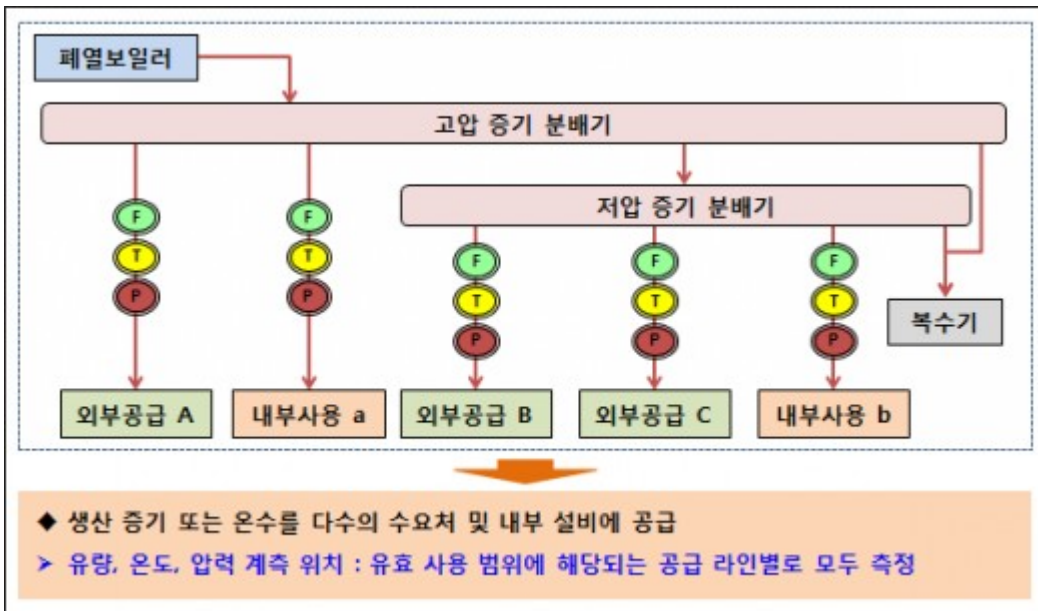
폐열보일러

고압 증기 분배기

저압 증기 분배기

F
T
P

F
T
P

F
T
P

F
T
P

F
T
P

복수기

외부공급 A

내부사용 a

외부공급 B

외부공급 C

내부사용 b

◆ 생산 증기 또는 온수를 다수의 수요처 및 내부 설비에 공급

➢ 유량, 온도, 압력 계측 위치 : 유효 사용 범위에 해당되는 공급 라인별로 모두 측정